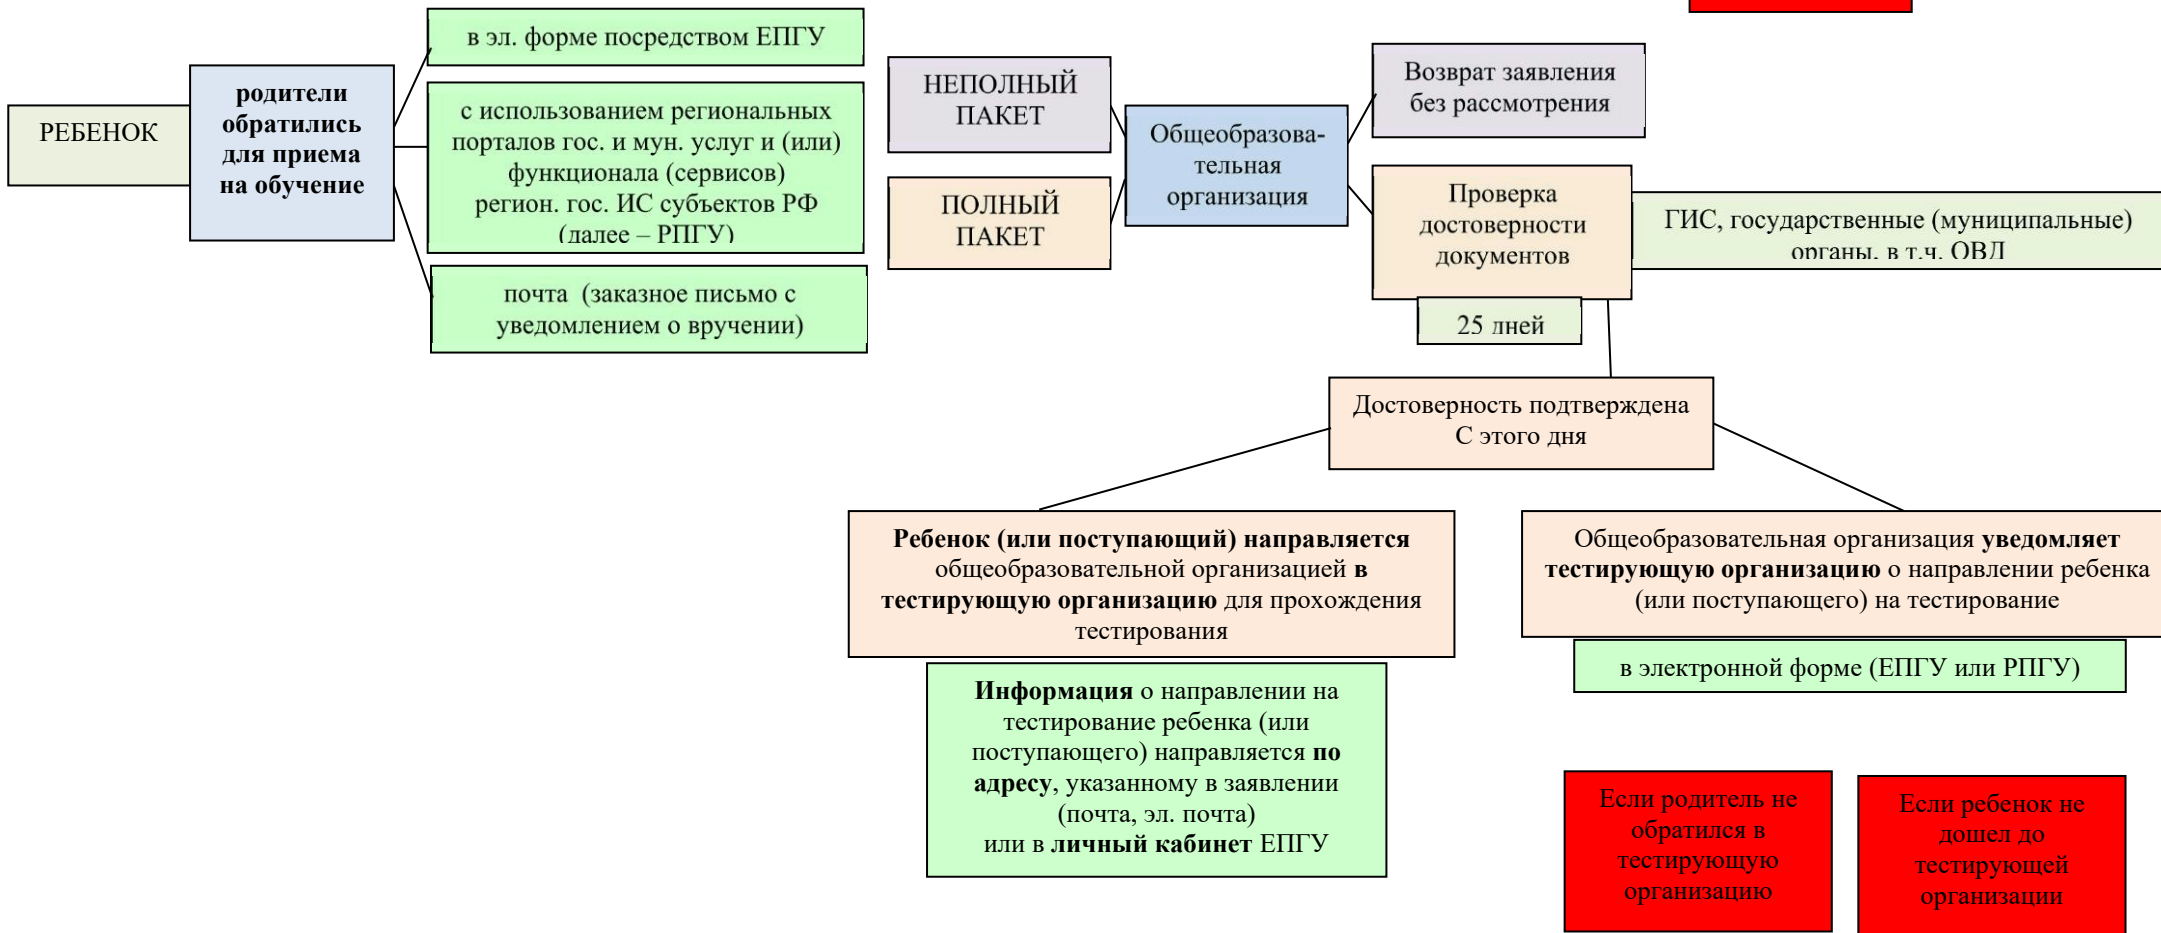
РЕБЕНОК

родители обратились для приема на обучение

в эл. форме посредством ЕПГУ

с использованием региональных порталов гос. и мун. услуг и (или) функционала (сервисов) регион. гос. ИС субъектов РФ (далее – РПГУ)

почта (заказное письмо с уведомлением о вручении)

НЕПОЛНЫЙ ПАКЕТ

ПОЛНЫЙ ПАКЕТ

Общеобразовательная организация

Возврат заявления без рассмотрения

Проверка достоверности документов

ГИС, государственные (муниципальные) органы, в т.ч. ОВД

25 дней

Достоверность подтверждена С этого дня

**Ребенок (или поступающий) направляется** общеобразовательной организацией **в тестирующую организацию** для прохождения тестирования

Общеобразовательная организация **уведомляет тестирующую организацию** о направлении ребенка (или поступающего) на тестирование

**Информация** о направлении на тестирование ребенка (или поступающего) направляется **по адресу**, указанному в заявлении (почта, эл. почта) или в **личный кабинет** ЕПГУ

в электронной форме (ЕПГУ или РПГУ)

Если родитель не обратился в тестирующую организацию

Если ребенок не дошел до тестирующей организации